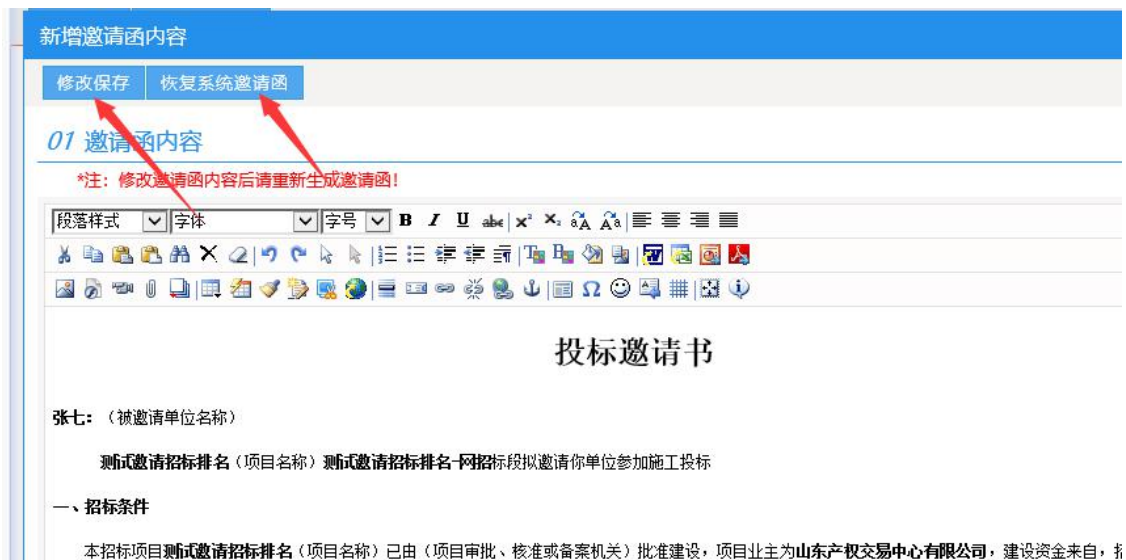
新增邀请函内容

修改保存 恢复系统邀请函

01 邀请函内容

*注：修改邀请函内容后请重新生成邀请函！

段落样式 字体 字号 B I U abc $x^2$ $x_2$

投标邀请书

张七：（被邀请单位名称）

测试邀请招标排名（项目名称）测试邀请招标排名-网招标段拟邀请你单位参加施工投标

一、招标条件

本招标项目测试邀请招标排名（项目名称）已由（项目审批、核准或备案机关）批准建设，项目业主为山东产权交易中心有限公司，建设资金来自，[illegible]